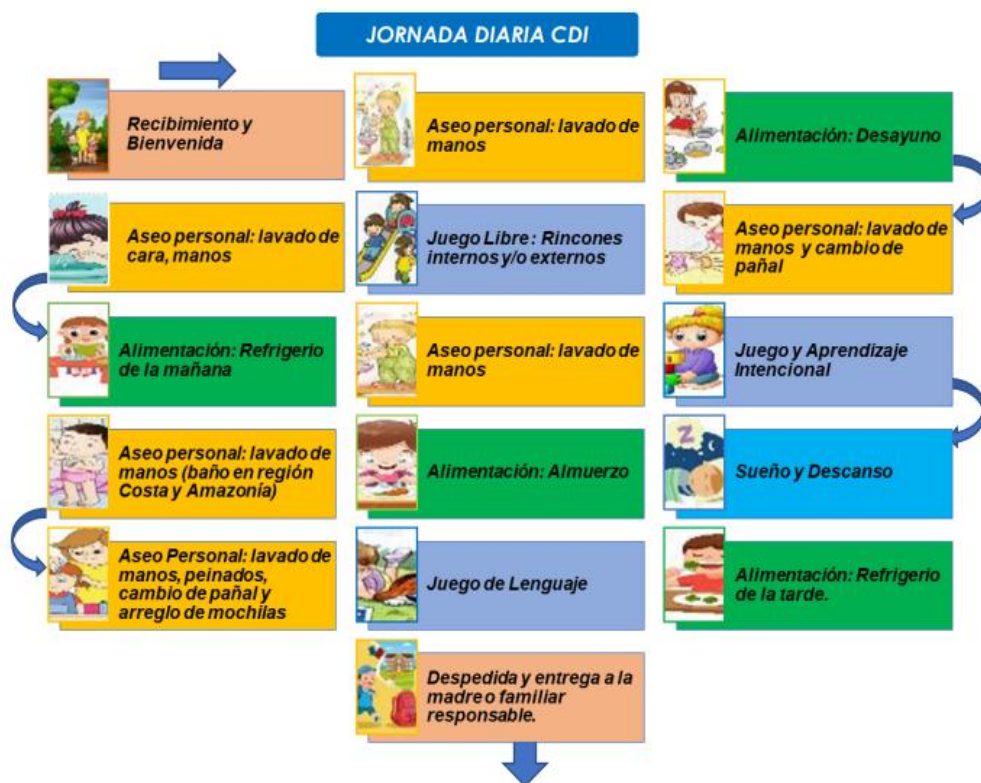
JORNADA DIARIA CDI

Recibimiento y Bienvenida

Aseo personal: lavado de cara, manos

Alimentación: Refrigerio de la mañana

Aseo personal: lavado de manos (baño en región Costa y Amazonía)

Aseo Personal: lavado de manos, peinados, cambio de pañal y arreglo de mochilas

Aseo personal: lavado de manos

Juego Libre : Rincones internos y/o externos

Aseo personal: lavado de manos

Alimentación: Almuerzo

Juego de Lenguaje

Despedida y entrega a la madre o familiar responsable.

Alimentación: Desayuno

Aseo personal: lavado de manos y cambio de pañal

Juego y Aprendizaje Intencional

Sueño y Descanso

Alimentación: Refrigerio de la tarde.